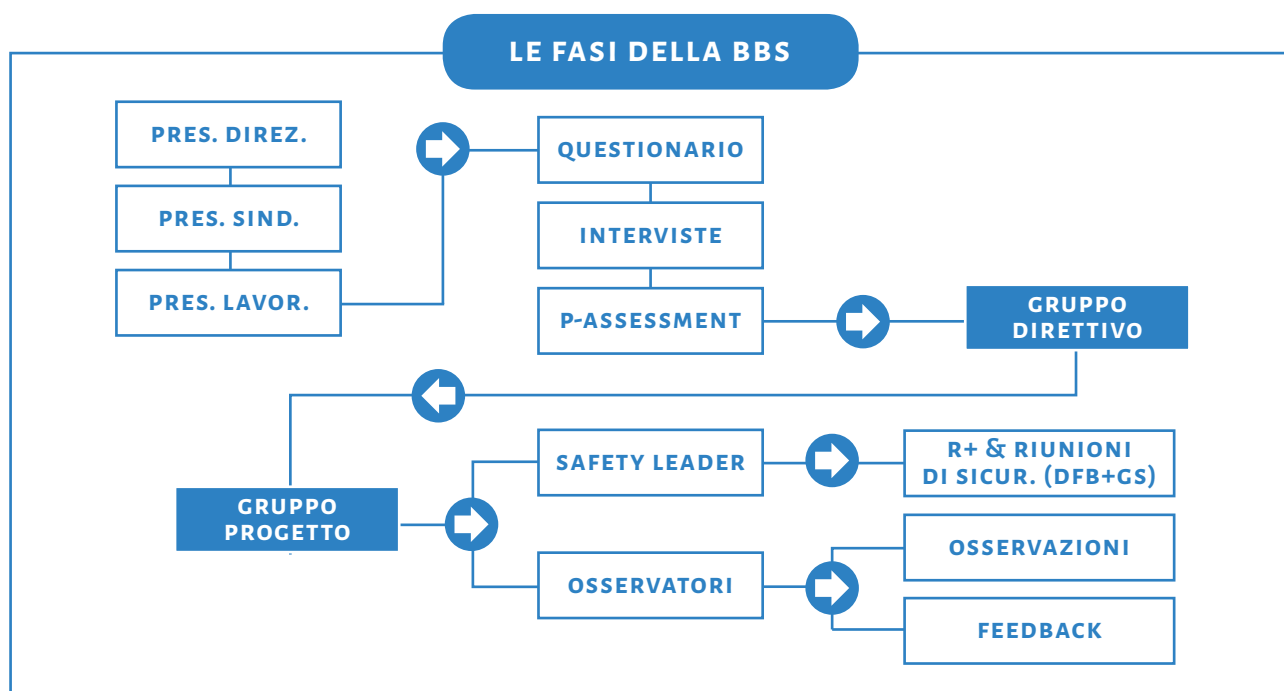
LE FASI DELLA BBS

PRES. DIREZ.

PRES. SIND.

PRES. LAVOR.

QUESTIONARIO

INTERVISTE

P-ASSESSMENT

GRUPPO DIRETTIVO

GRUPPO PROGETTO

SAFETY LEADER

R+ & RIUNIONI DI SICUR. (DFB+GS)

OSSERVATORI

OSSERVAZIONI

FEEDBACK